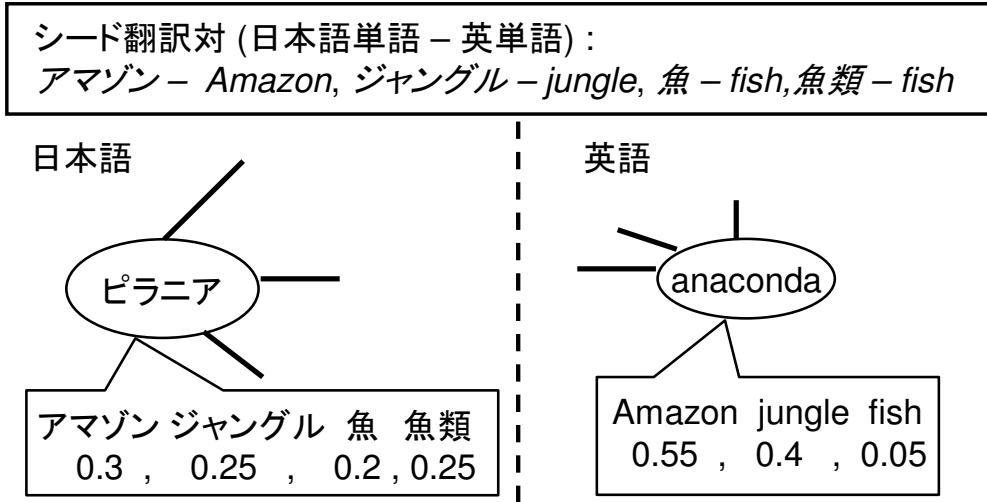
シード翻訳対 (日本語単語 – 英単語) :
*アマゾン – Amazon*, *ジャングル – jungle*, *魚 – fish*, *魚類 – fish*

日本語

ピラニア

アマゾン ジャングル 魚 魚類
0.3 , 0.25 , 0.2 , 0.25

英語

anaconda

Amazon jungle fish
0.55 , 0.4 , 0.05